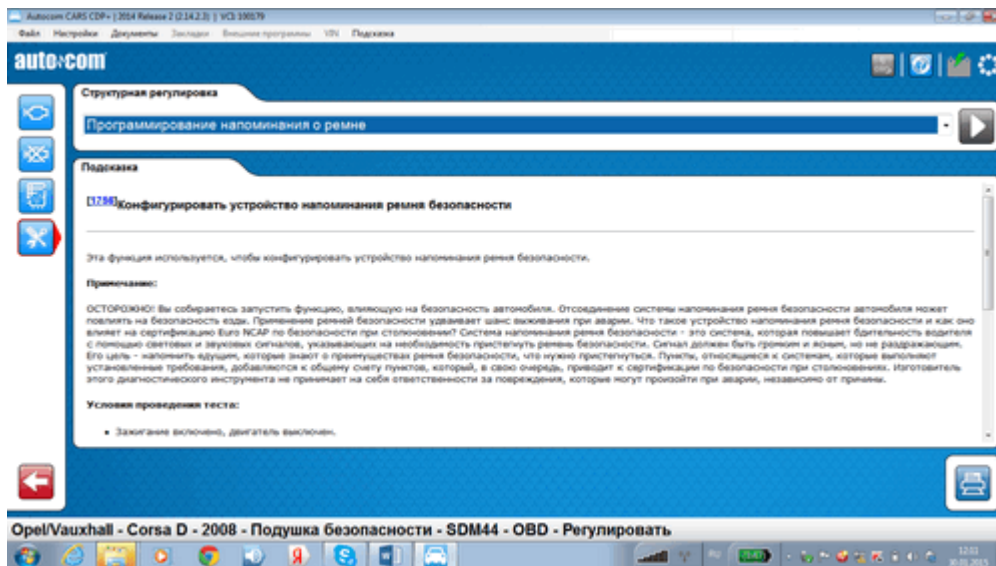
Autocom CARS CDP+ | 2014 Release 2 (2.14.2.3) | VCI: 100179

Файл Настройки Документы Закладки Внешние программы VIN Подсказка

autocom

Структурная регулировка

Программирование напоминания о ремне

Подсказка

[1798]Конфигурировать устройство напоминания ремня безопасности

Эта функция используется, чтобы конфигурировать устройство напоминания ремня безопасности.

Примечание:

ОСТОРОЖНО! Вы собираетесь запустить функцию, влияющую на безопасность автомобиля. Отсоединение системы напоминания ремня безопасности автомобиля может повлиять на безопасность езды. Применение ремней безопасности удваивает шанс выживания при аварии. Что такое устройство напоминания ремня безопасности и как оно влияет на сертификацию Euro NCAP по безопасности при столкновении? Система напоминания ремня безопасности - это система, которая повышает бдительность водителя с помощью световых и звуковых сигналов, указывающих на необходимость пристегнуть ремень безопасности. Сигнал должен быть громким и ясным, но не раздражающим. Его цель - напомнить едущим, которые знают о преимуществах ремня безопасности, что нужно пристегнуться. Пункты, относящиеся к системам, которые выполняют установленные требования, добавляются к общему счету пунктов, который, в свою очередь, приводит к сертификации по безопасности при столкновениях. Изготовитель этого диагностического инструмента не принимает на себя ответственности за повреждения, которые могут произойти при аварии, независимо от причины.

Условия проведения теста:

• Зажигание включено, двигатель выключен.

Opel/Vauxhall - Corsa D - 2008 - Подушка безопасности - SDM44 - OBD - Регулировать

12:03
30.01.2015